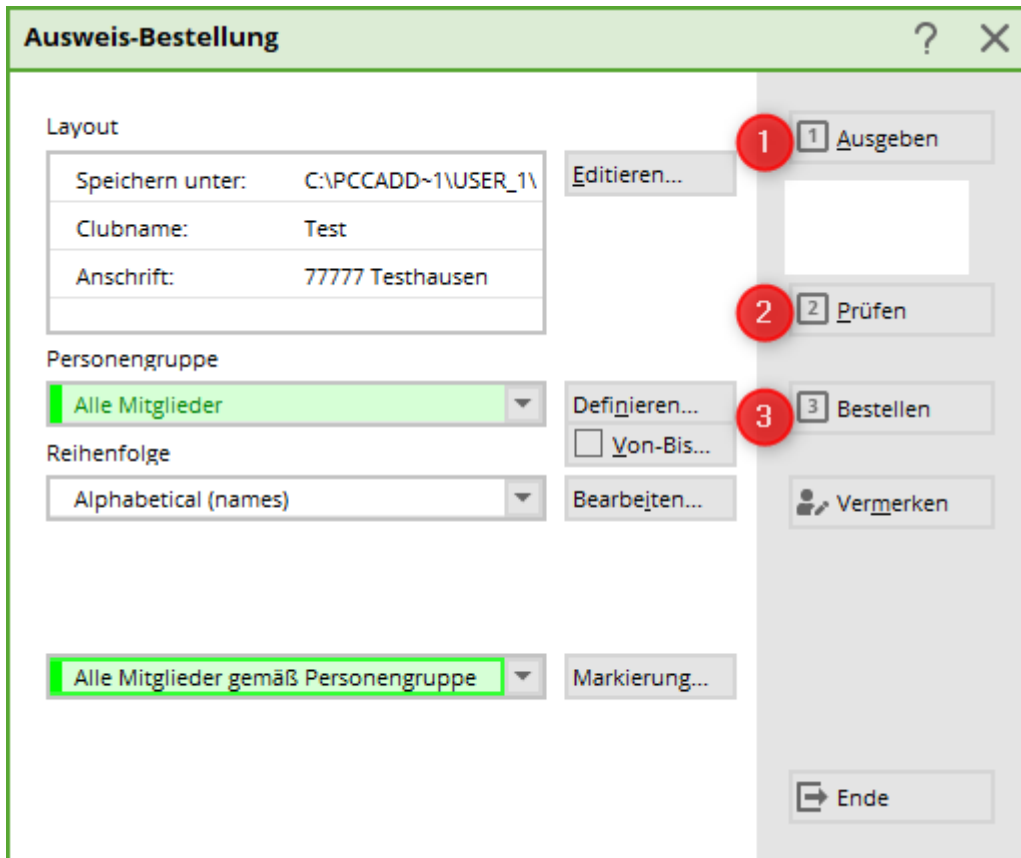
Ausweis-Bestellung ? ✕

Layout

| Speichern unter: | C:\PCCADD~1\USER_1\ |
|---|---|
| Clubname: | Test |
| Anschrift: | 77777 Testhausen |

Editieren...

Personengruppe

Alle Mitglieder

Definieren...

Von-Bis...

Reihenfolge

Alphabetical (names)

Bearbeiten...

Alle Mitglieder gemäß Personengruppe

Markierung...

1 [1] Ausgeben

2 [2] Prüfen

3 [3] Bestellen

Vermerken

Ende